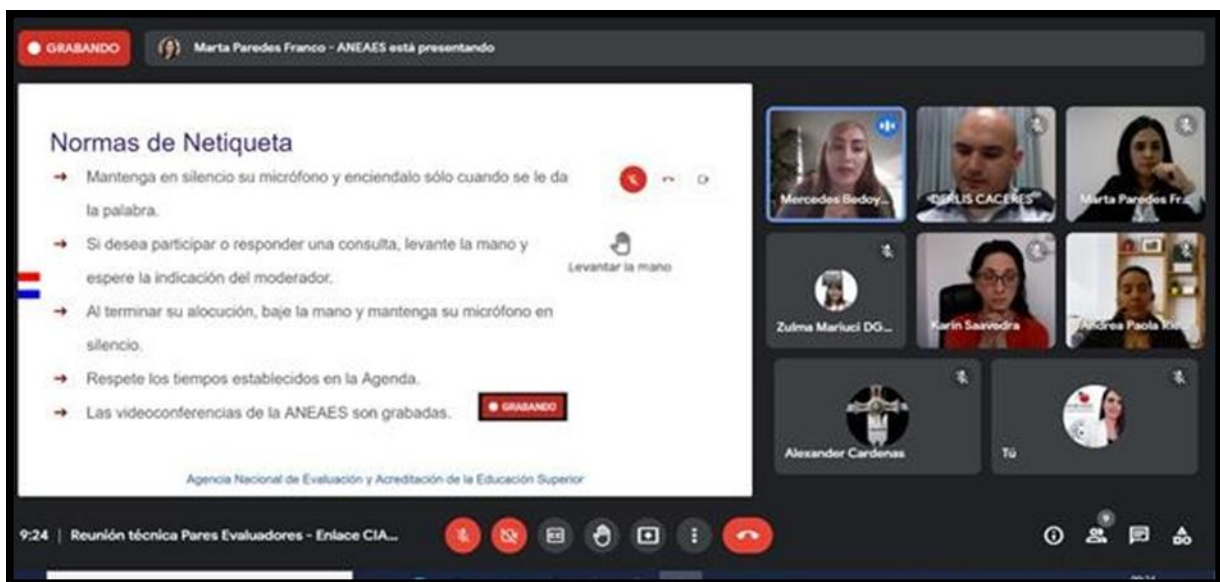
GRABANDO

Marta Paredes Franco - ANEAES está presentando

Normas de Netiqueta

→ Mantenga en silencio su micrófono y enciendalo sólo cuando se le da la palabra.

→ Si desea participar o responder una consulta, levante la mano y espere la indicación del moderador.

Levantar la mano

→ Al terminar su alocución, baje la mano y mantenga su micrófono en silencio.

→ Respete los tiempos establecidos en la Agenda.

→ Las videoconferencias de la ANEAES son grabadas.

GRABANDO

Agencia Nacional de Evaluación y Acreditación de la Educación Superior

Mercedes Bedoy...

DERLIS CACERES

Marta Paredes Fr...

Zulma Mariuci DG...

Karin Saavedra

Andrea Paola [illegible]

Alexander Cardenas

Tú

9:24 | Reunión técnica Pares Evaluadores - Enlace CIA...

9